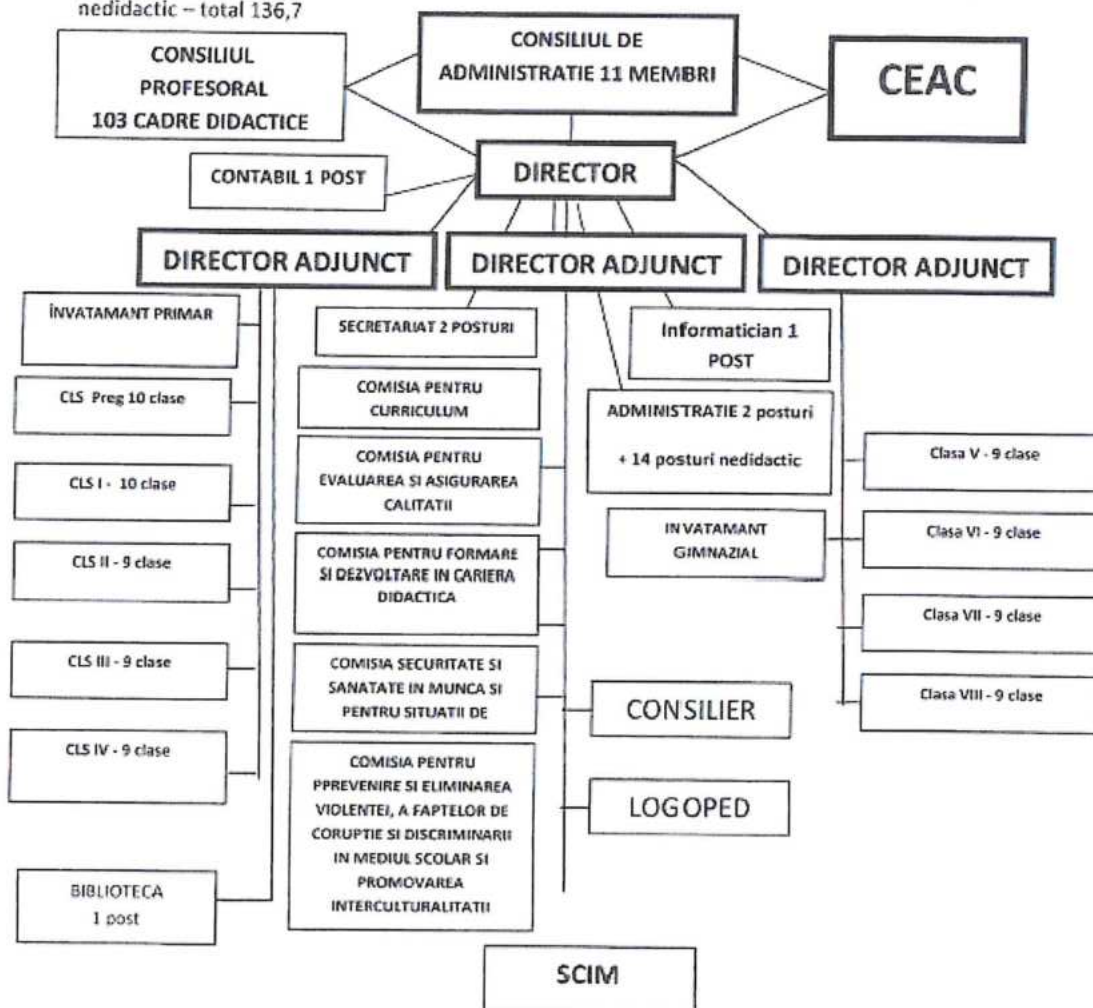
nedidactic – total 136,7

CONSILIUL PROFESORAL 103 CADRE DIDACTICE

CONSILIUL DE ADMINISTRATIE 11 MEMBRI

CEAC

CONTABIL 1 POST

DIRECTOR

DIRECTOR ADJUNCT

DIRECTOR ADJUNCT

DIRECTOR ADJUNCT

ÎNVATAMANT PRIMAR

CLS Preg 10 clase

CLS I - 10 clase

CLS II - 9 clase

CLS III - 9 clase

CLS IV - 9 clase

BIBLIOTECA 1 post

SECRETARIAT 2 POSTURI

COMISIA PENTRU CURRICULUM

COMISIA PENTRU EVALUAREA SI ASIGURAREA CALITATII

COMISIA PENTRU FORMARE SI DEZVOLTARE IN CARIERA DIDACTICA

COMISIA SECURITATE SI SANATATE IN MUNCA SI PENTRU SITUATII DE

COMISIA PENTRU PPREVENIRE SI ELIMINAREA VIOLENTEI, A FAPTELOR DE CORUPTIE SI DISCRIMINARII IN MEDIUL SCOLAR SI PROMOVAREA INTERCULTURALITATII

Informatician 1 POST

ADMINISTRATIE 2 posturi + 14 posturi nedidactic

IN VATAMANT GIMNAZIAL

CONSILIER

LOGOPED

Clasa V - 9 clase

Clasa VI - 9 clase

Clasa VII - 9 clase

Clasa VIII - 9 clase

SCIM